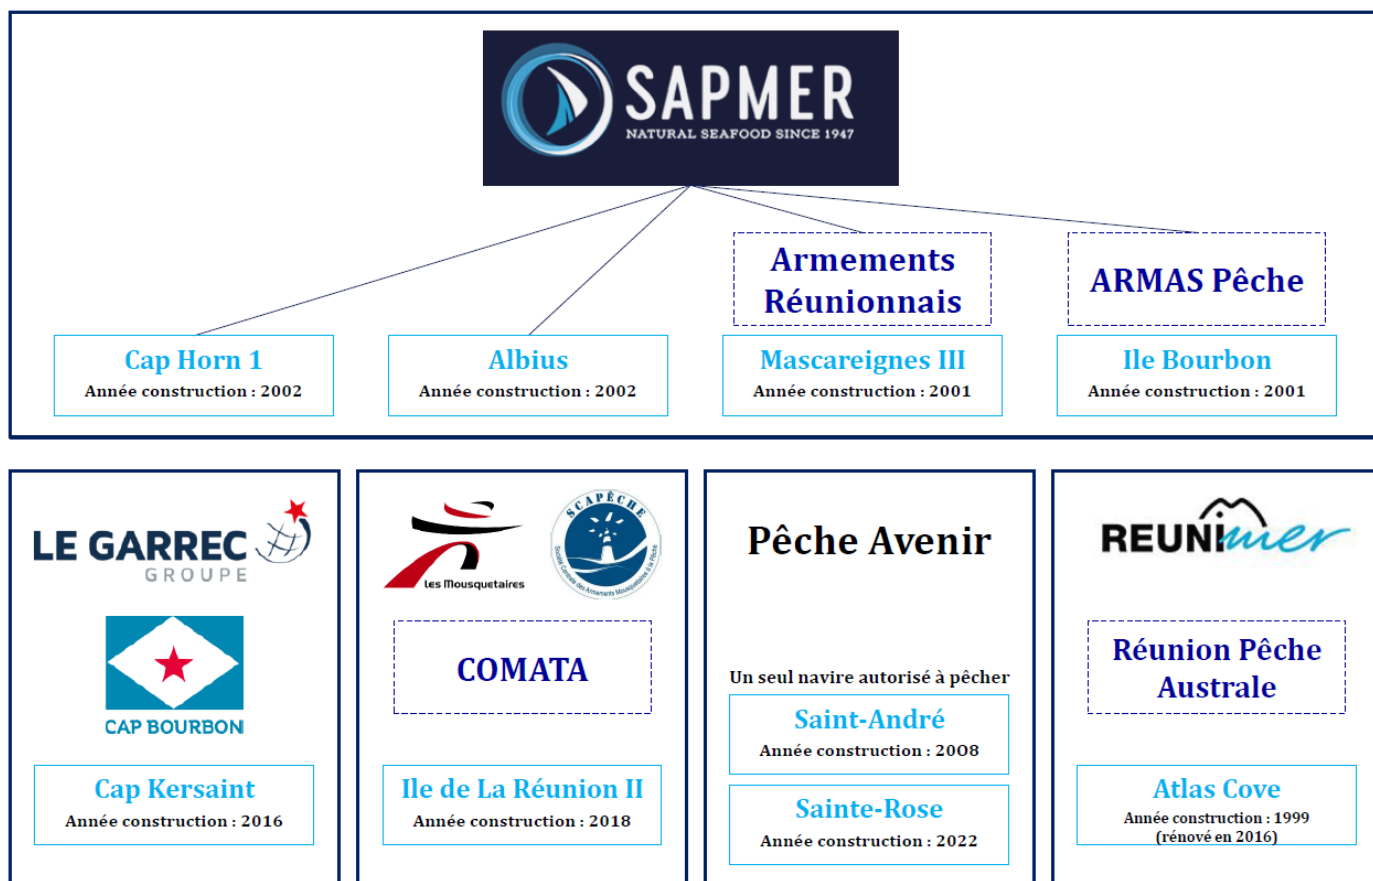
SAPMER
NATURAL SEAFOOD SINCE 1947

Armements Réunionnais

ARMAS Pêche

Cap Horn 1
Année construction : 2002

Albius
Année construction : 2002

Mascareignes III
Année construction : 2001

Ile Bourbon
Année construction : 2001

LE GARREC
GROUPE

CAP BOURBON

Cap Kersaint
Année construction : 2016

Les Mousquetaires

SCAPÊCHE
Société Centrale des Armements Mousquetaires à la Pêche

COMATA

Ile de La Réunion II
Année construction : 2018

Pêche Avenir

Un seul navire autorisé à pêcher

Saint-André
Année construction : 2008

Sainte-Rose
Année construction : 2022

REUNImer

Réunion Pêche Australe

Atlas Cove
Année construction : 1999
(rénové en 2016)